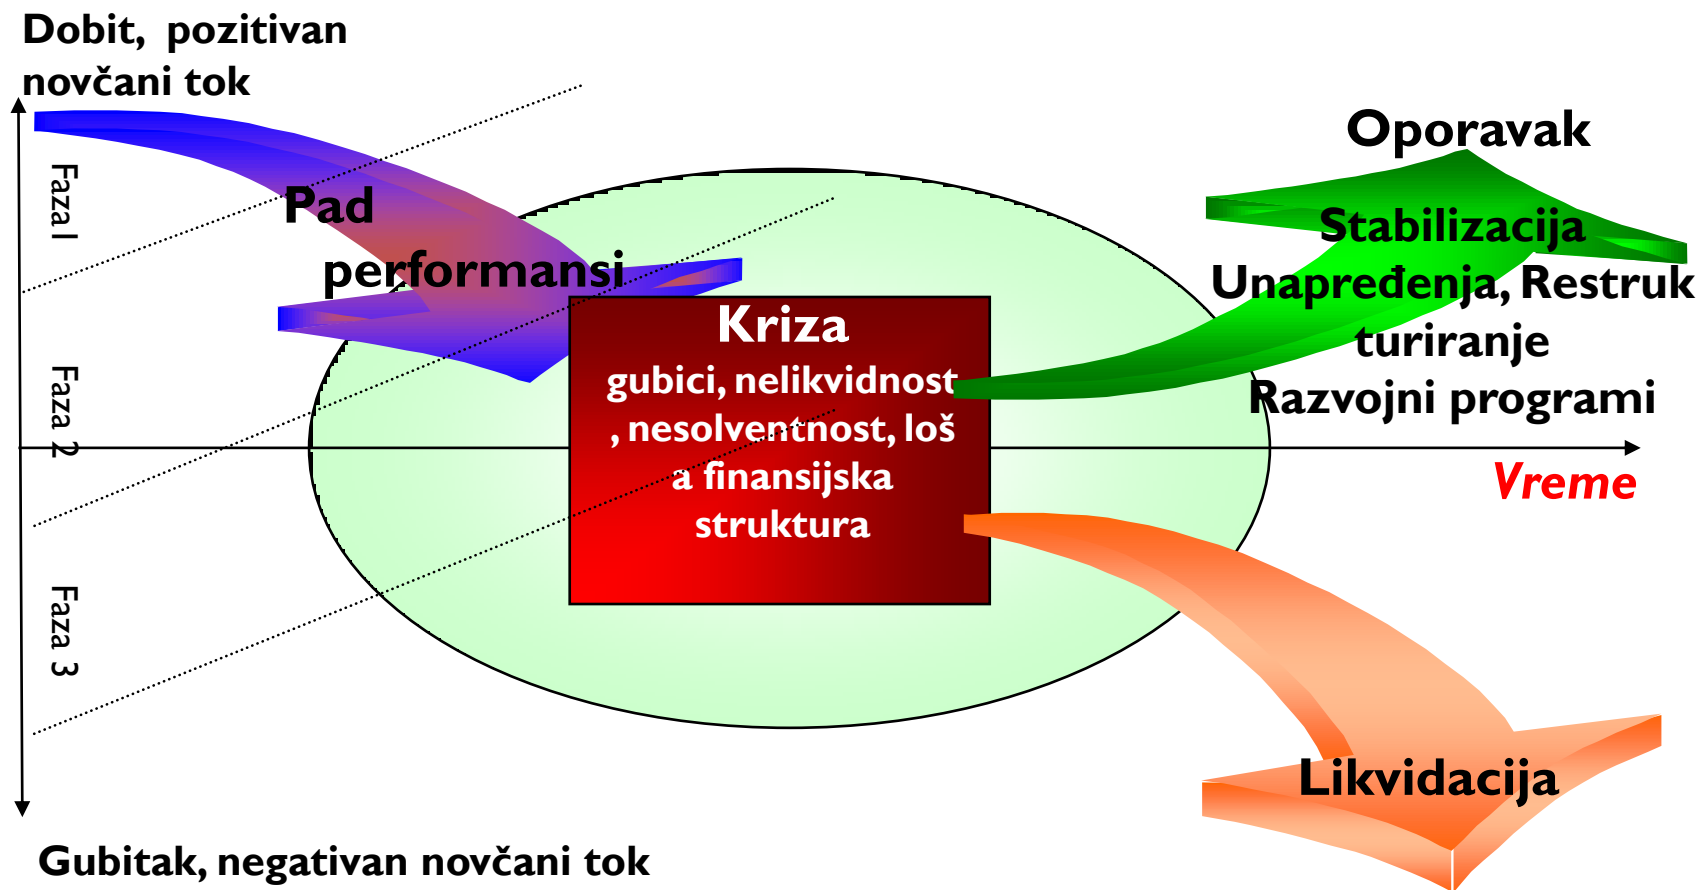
Dobit, pozitivan novčani tok

Faza I

Faza 2

Faza 3

Pad performansi

Kriza

gubici, nelikvidnost, nesolventnost, loša finansijska struktura

Oporavak

Stabilizacija

Unapređenja, Restrukturiranje

Razvojni programi

Vreme

Likvidacija

Gubitak, negativan novčani tok